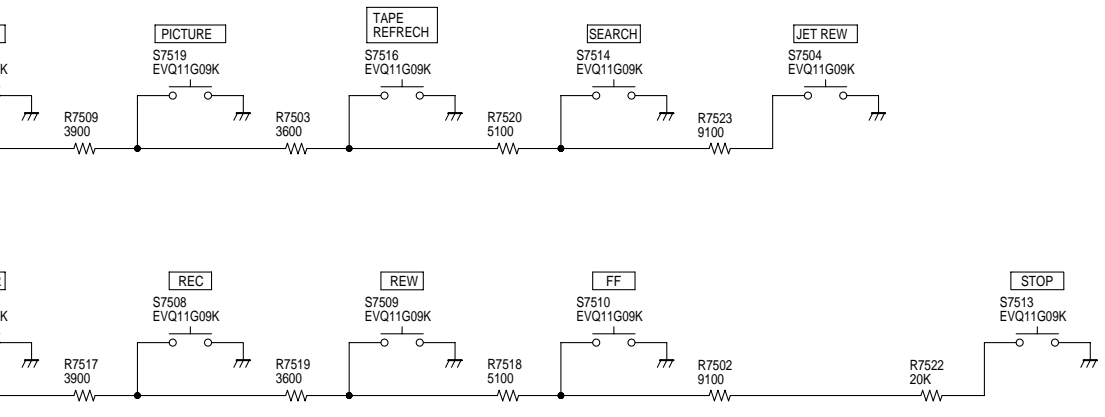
PICTURE
S7519
EVQ11G09K

TAPE REFRECH
S7516
EVQ11G09K

SEARCH
S7514
EVQ11G09K

JET REW
S7504
EVQ11G09K

R7509
3900

R7503
3600

R7520
5100

R7523
9100

REC
S7508
EVQ11G09K

REW
S7509
EVQ11G09K

FF
S7510
EVQ11G09K

STOP
S7513
EVQ11G09K

R7517
3900

R7519
3600

R7518
5100

R7502
9100

R7522
20K